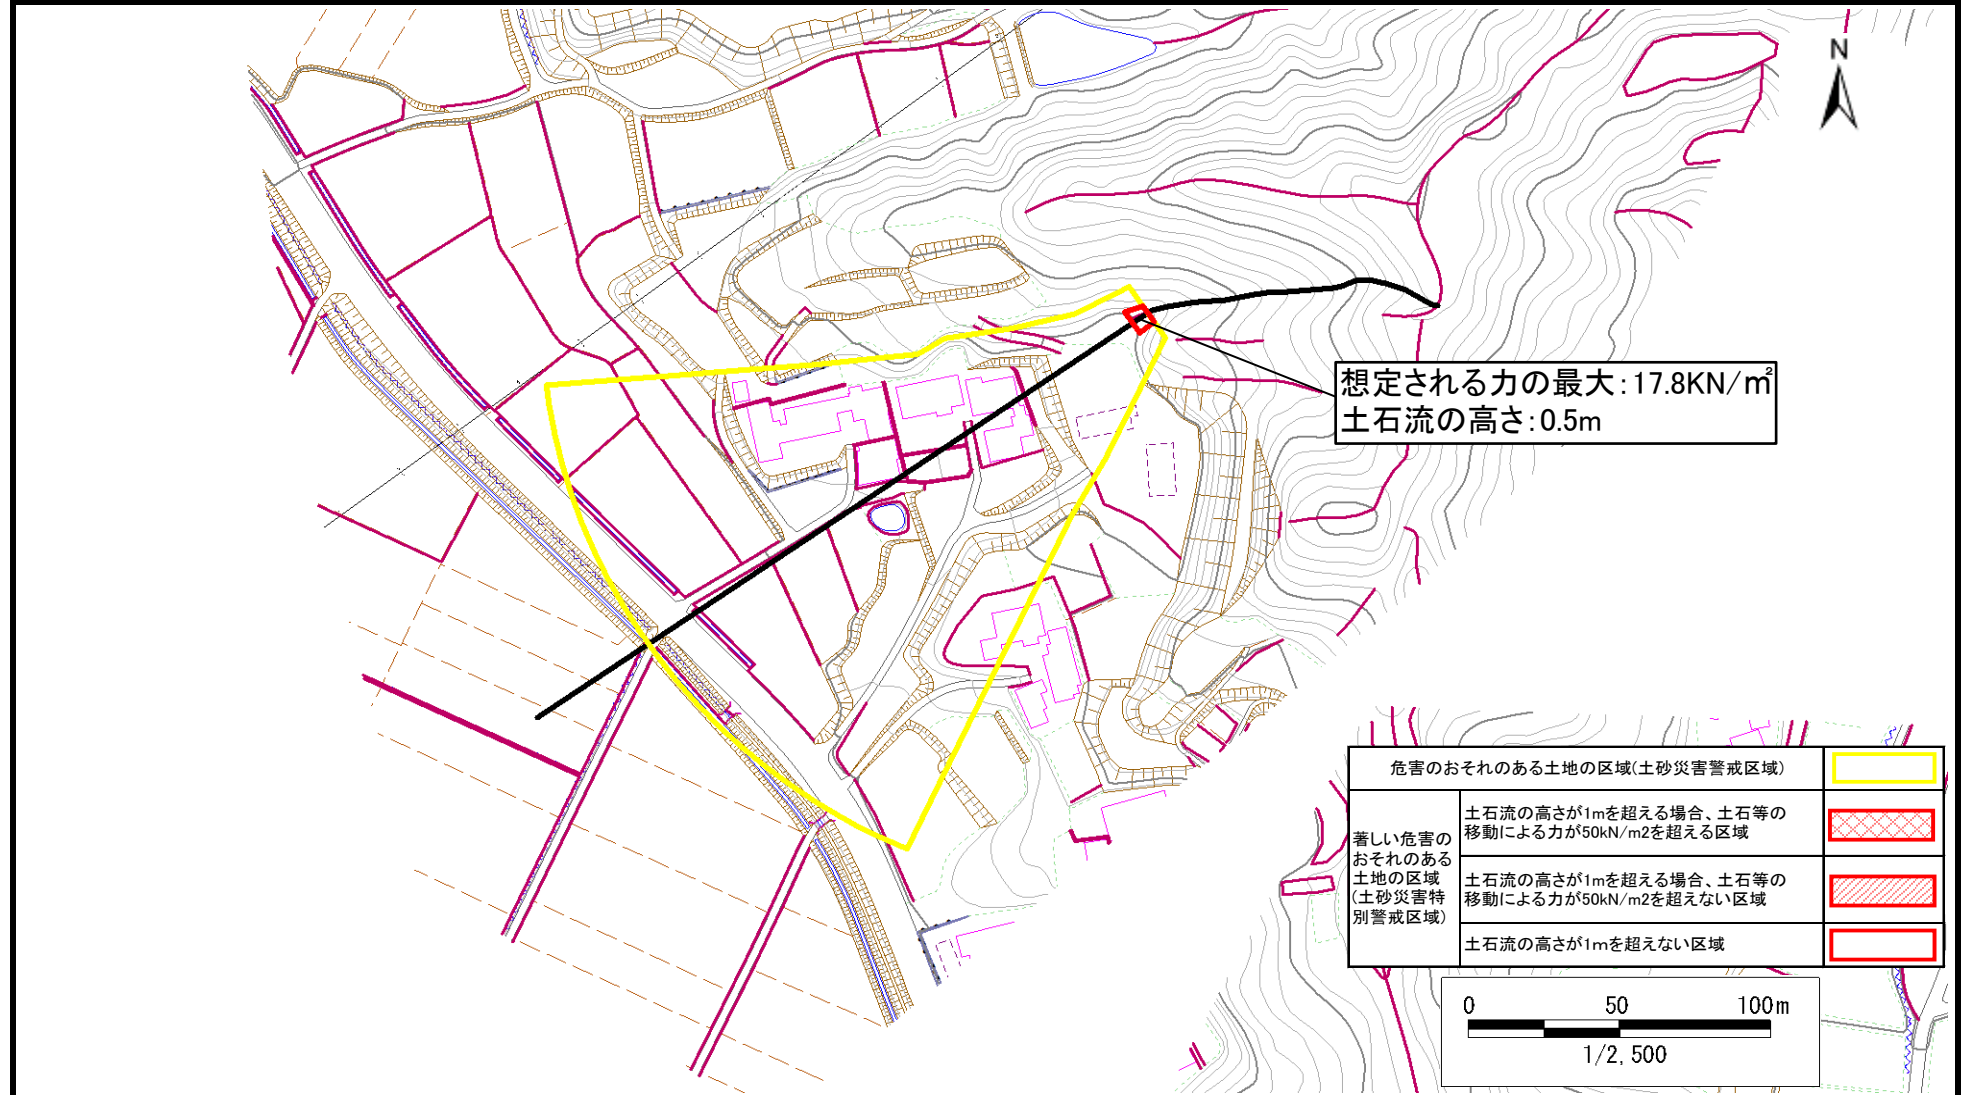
N

想定される力の最大:17.8KN/m$^2$
土石流の高さ:0.5m

| 危害のおそれのある土地の区域(土砂災害警戒区域) | | |
|---|---|---|
| 著しい危害のおそれのある土地の区域(土砂災害特別警戒区域) | 土石流の高さが1mを超える場合、土石等の移動による力が50kN/m2を超える区域 | |
| | 土石流の高さが1mを超える場合、土石等の移動による力が50kN/m2を超えない区域 | |
| | 土石流の高さが1mを超えない区域 | |

0 50 100m
1/2, 500